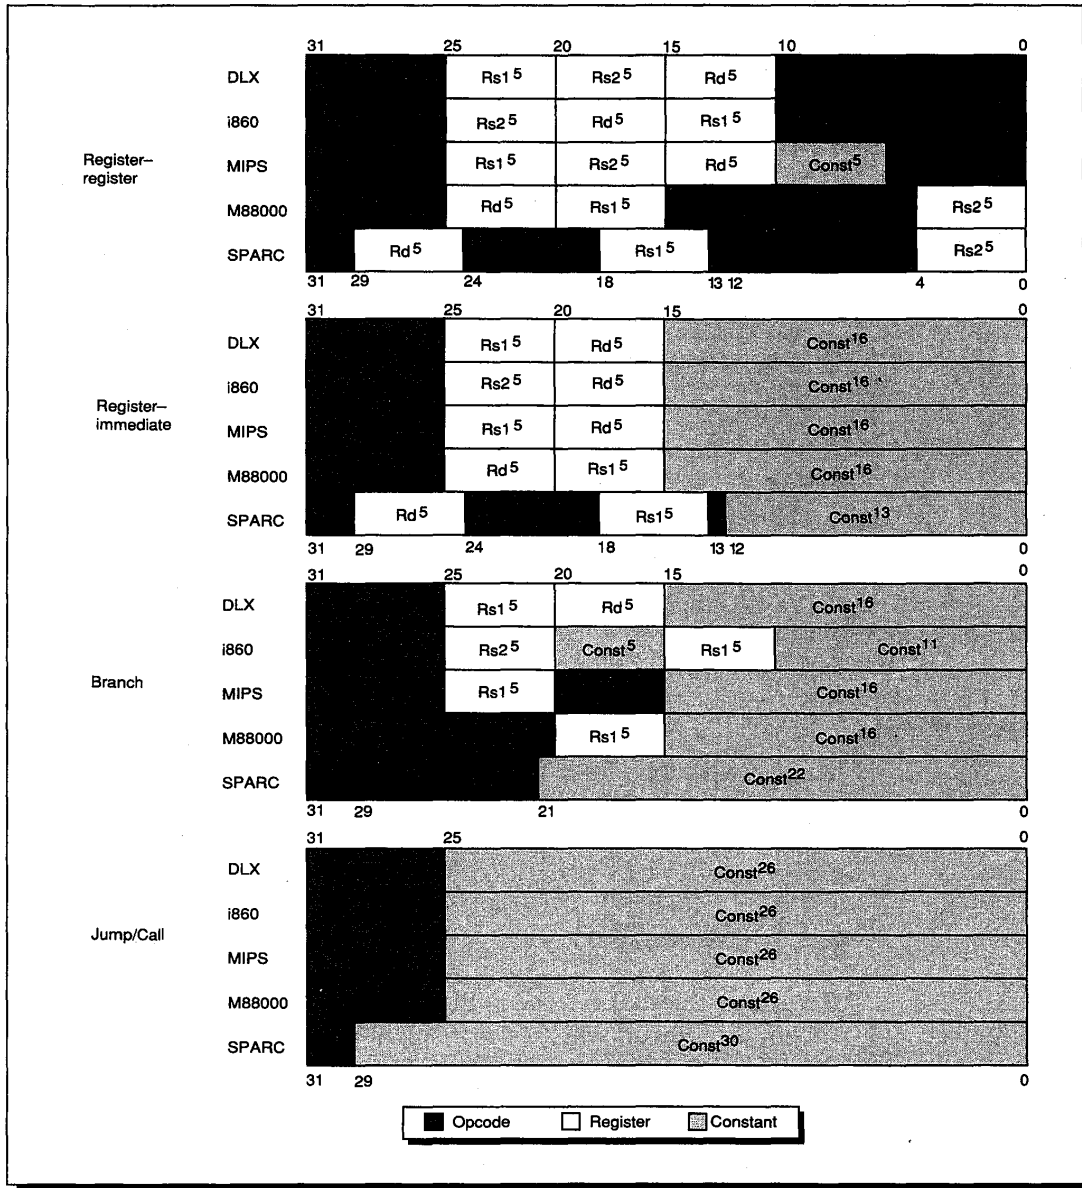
31 25 20 15 10 0

Register–register

DLX Rs1$^5$ Rs2$^5$ Rd$^5$

i860 Rs2$^5$ Rd$^5$ Rs1$^5$

MIPS Rs1$^5$ Rs2$^5$ Rd$^5$ Const$^5$

M88000 Rd$^5$ Rs1$^5$ Rs2$^5$

SPARC Rd$^5$ Rs1$^5$ Rs2$^5$

31 29 24 18 13 12 4 0

31 25 20 15 0

Register–immediate

DLX Rs1$^5$ Rd$^5$ Const$^{16}$

i860 Rs2$^5$ Rd$^5$ Const$^{16}$

MIPS Rs1$^5$ Rd$^5$ Const$^{16}$

M88000 Rd$^5$ Rs1$^5$ Const$^{16}$

SPARC Rd$^5$ Rs1$^5$ Const$^{13}$

31 29 24 18 13 12 0

31 25 20 15 0

Branch

DLX Rs1$^5$ Rd$^5$ Const$^{16}$

i860 Rs2$^5$ Const$^5$ Rs1$^5$ Const$^{11}$

MIPS Rs1$^5$ Const$^{16}$

M88000 Rs1$^5$ Const$^{16}$

SPARC Const$^{22}$

31 29 21 0

31 25 0

Jump/Call

DLX Const$^{26}$

i860 Const$^{26}$

MIPS Const$^{26}$

M88000 Const$^{26}$

SPARC Const$^{30}$

31 29 0

Opcode Register Constant